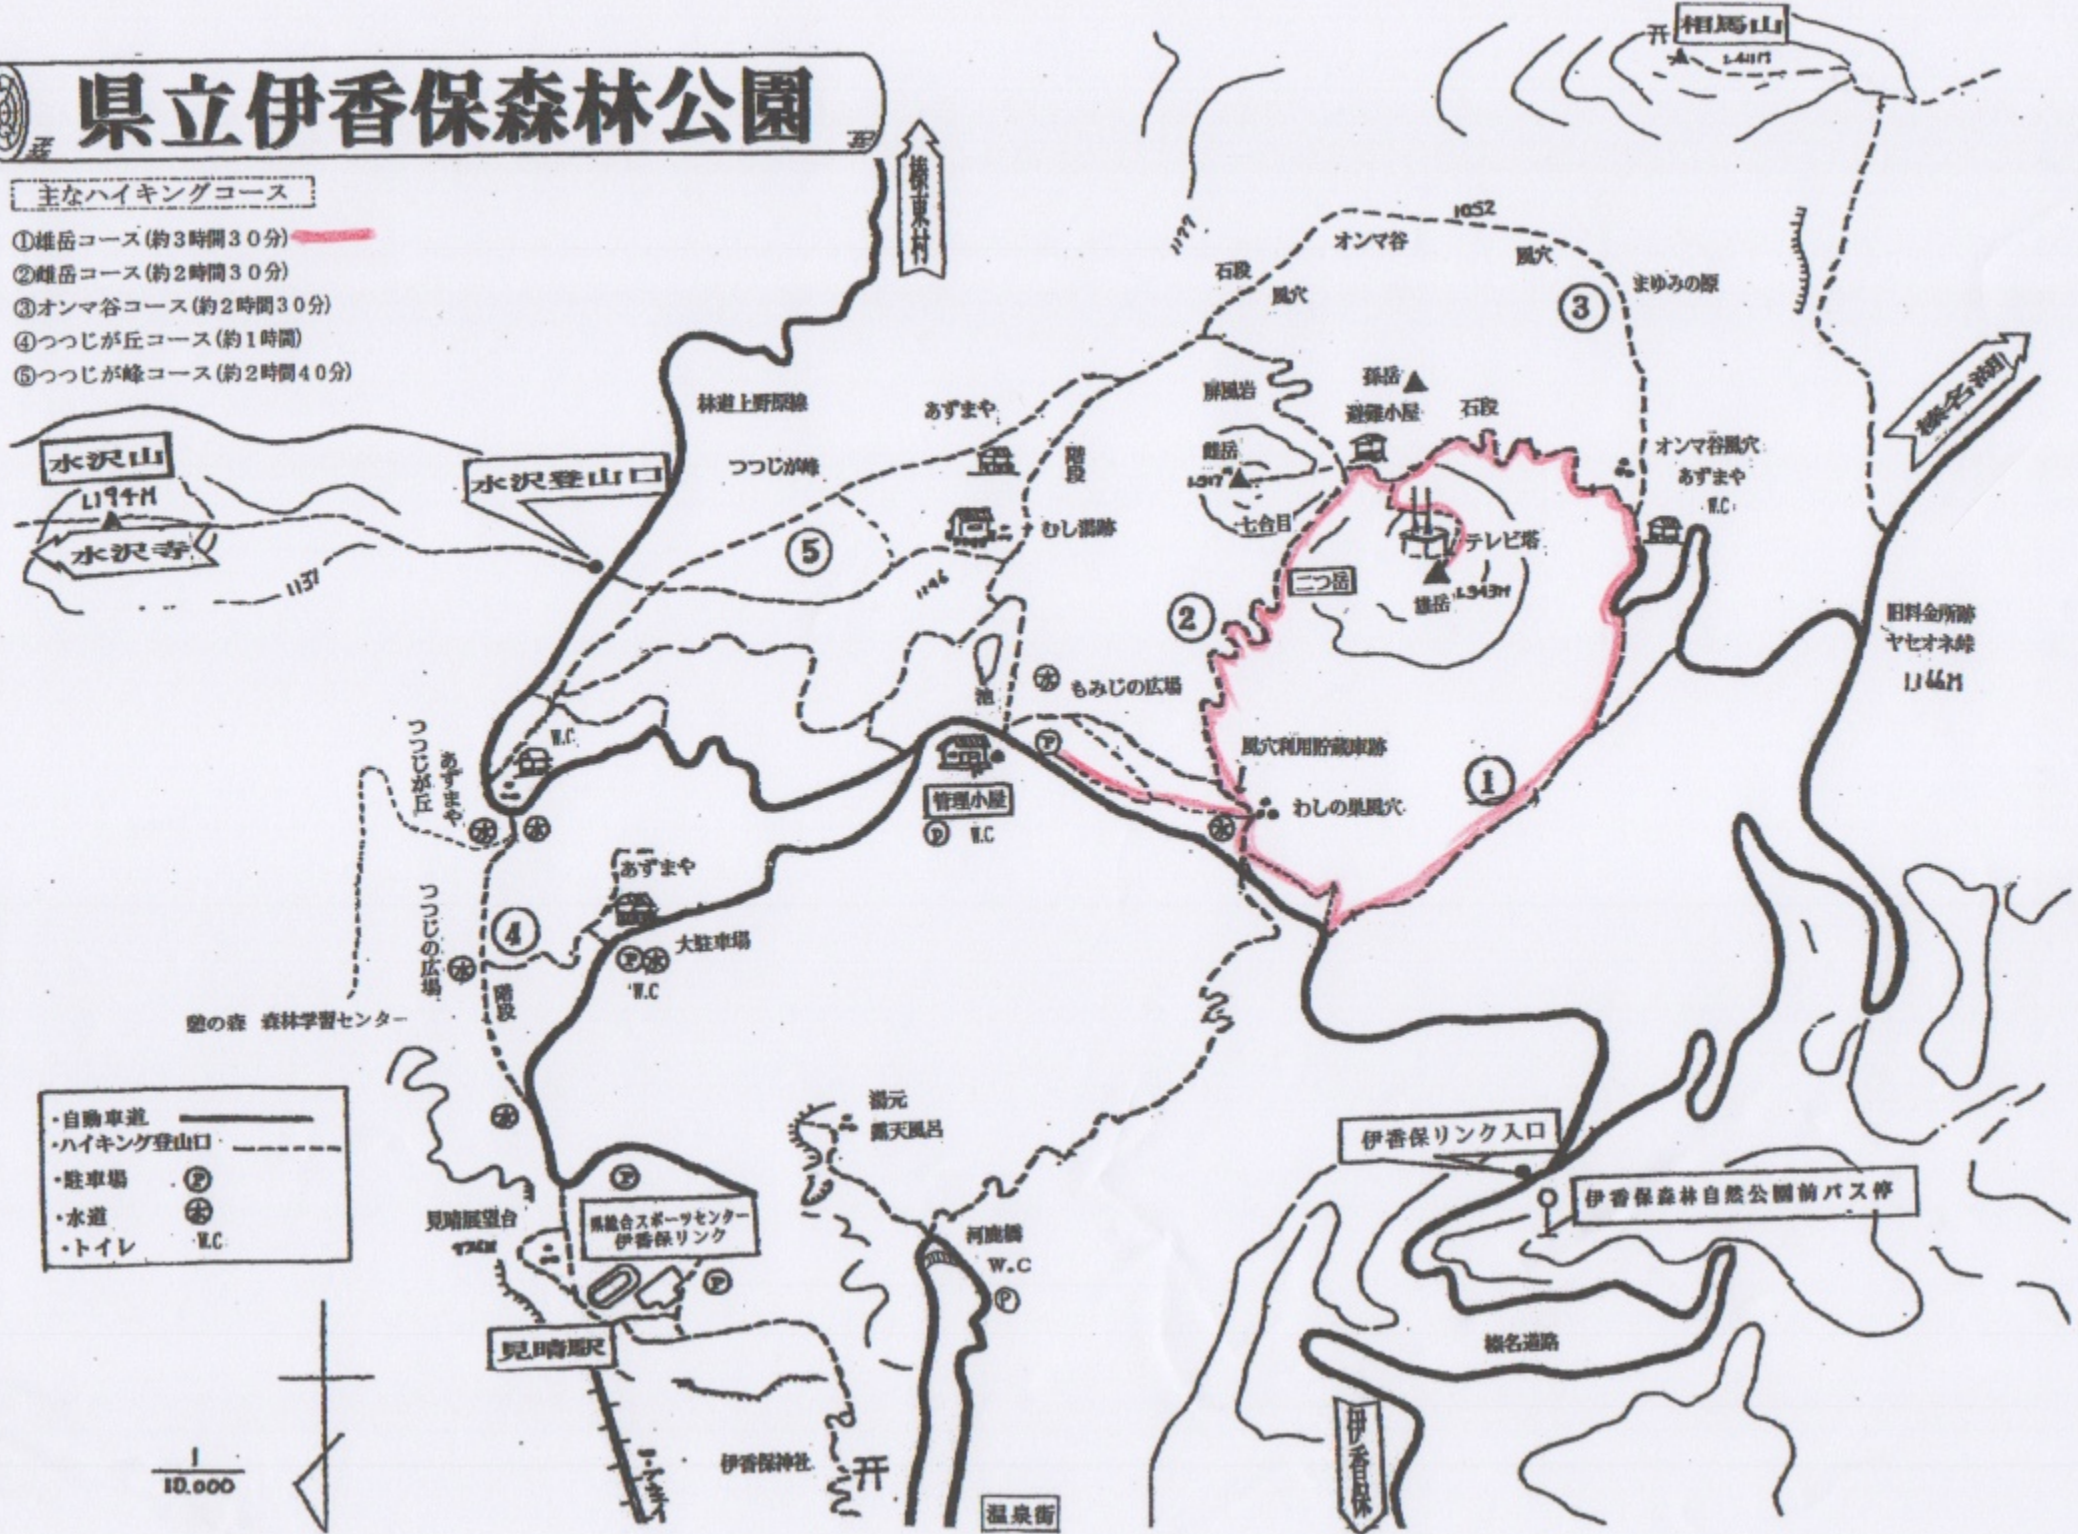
県立伊香保森林公園

主なハイキングコース

①雄岳コース（約３時間３０分）
②雌岳コース（約２時間３０分）
③オンマ谷コース（約２時間３０分）
④つつじが丘コース（約１時間）
⑤つつじが峰コース（約２時間４０分）

榛東村
相馬山
1,411M
1052
1177
オンマ谷
風穴
石段
風穴
まゆみの原
③
榛名湖
孫岳
屏風岩
避難小屋
石段
林道上野原線
あずまや
雌岳
1,317M
オンマ谷風穴
あずまや
W.C
階段
つつじが峰
七合目
テレビ塔
水沢山
1,194M
水沢登山口
むし湯跡
水沢寺
⑤
1146
1137
二つ岳
雄岳 1,343M
②
旧料金所跡
ヤセオネ峠
1,166M
池
もみじの広場
W.C
風穴利用貯蔵庫跡
つつじが丘
あずまや
管理小屋
わしの巣風穴
①
W.C
あずまや
つつじの広場
④
大駐車場
W.C
階段
憩の森 森林学習センター
湯元
露天風呂
伊香保リンク入口
伊香保森林自然公園前バス停
見晴展望台
県総合スポーツセンター 伊香保リンク
河鹿橋
W.C
見晴駅
榛名道路
伊香保
伊香保神社
温泉街
1
10,000

・自動車道
・ハイキング登山口
・駐車場
・水道
・トイレ W.C